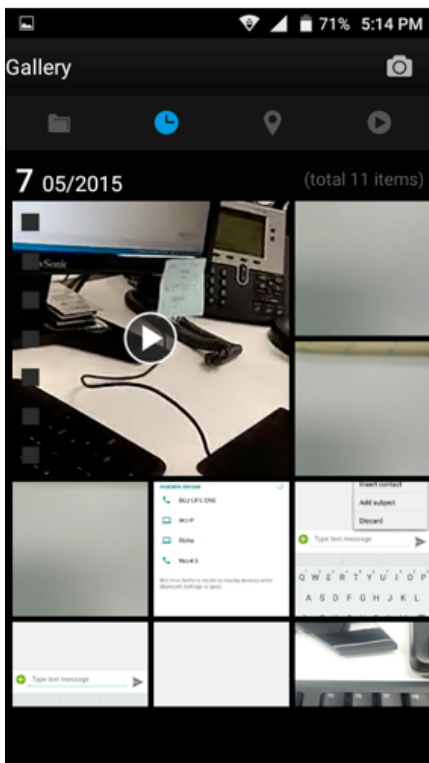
71% 5:14 PM

Gallery

7 05/2015

(total 11 items)

ViewSonic

Available devices

BLU LIFE ONE

Wi-Fi

Richie

Nexus 5

Insert contact

Add subject

Discard

Type text message

Q W E R T Y U I O P

A S D F G H J K L

Type text message